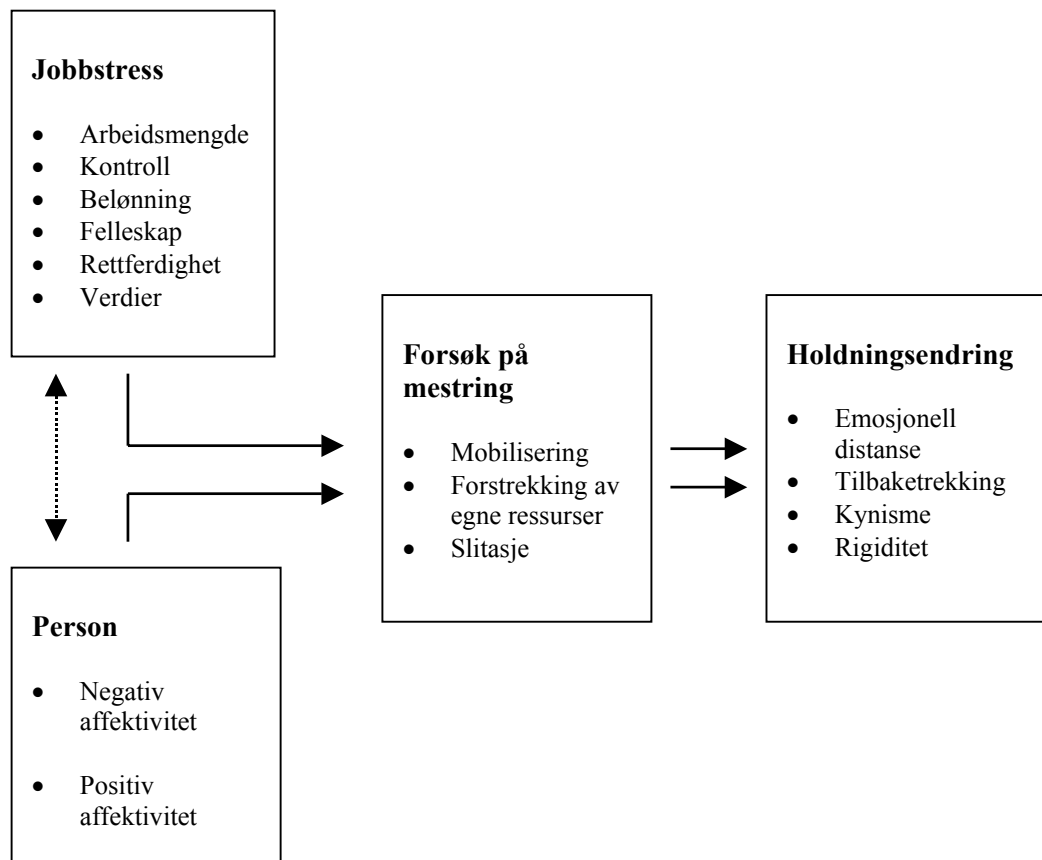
**Jobbstress**

- Arbeidsmengde
- Kontroll
- Belønning
- Felleskap
- Rettferdighet
- Verdier

**Forsøk på mestring**

- Mobilisering
- Forstrekking av egne ressurser
- Slitasje

**Holdningsendring**

- Emosjonell distanse
- Tilbaketrekking
- Kynisme
- Rigiditet

**Person**

- Negativ affektivitet
- Positiv affektivitet